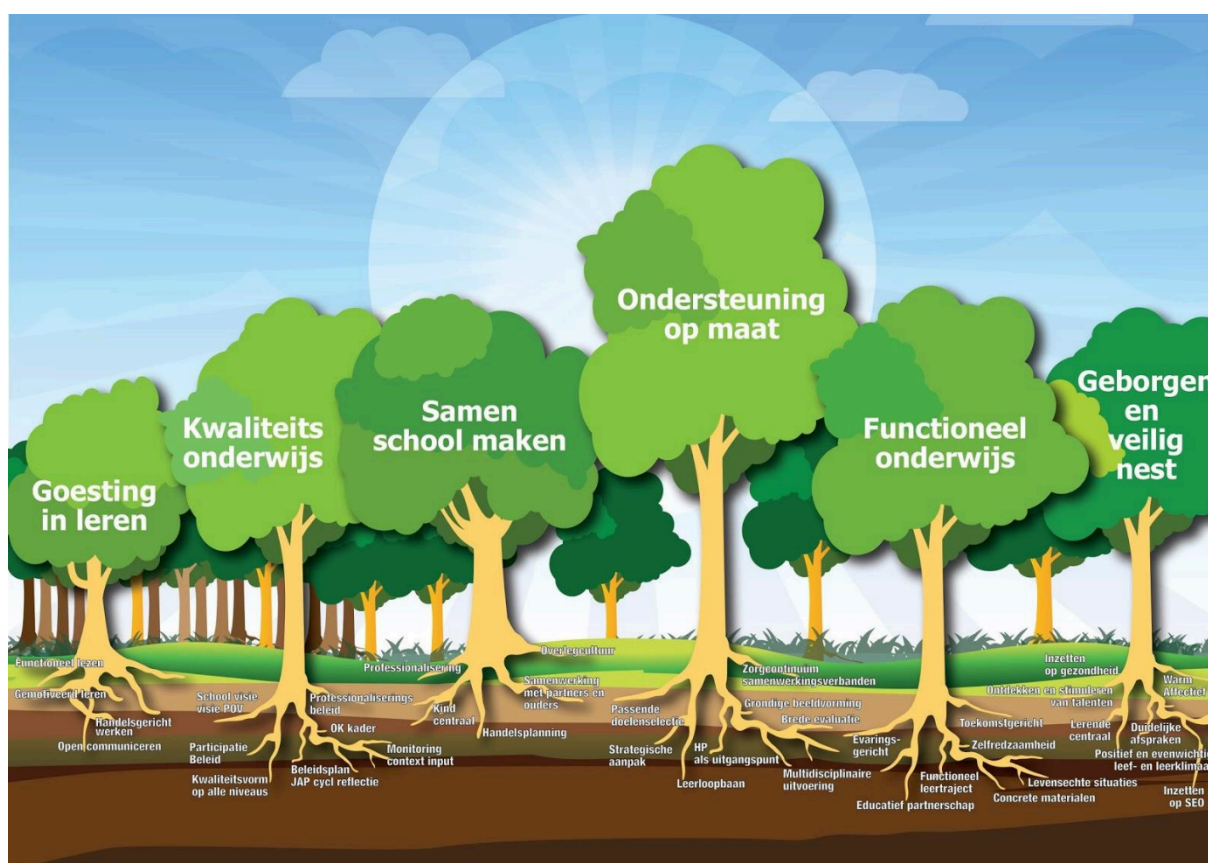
Goesting in leren

Kwaliteits onderwijs

Samen school maken

Ondersteuning op maat

Functioneel onderwijs

Geborgen en veilig nest

Functioneel lezen
Gemotiveerd leren
Handelsgericht werken
Open communiceren

School visie visie-POV
Participatie Beleid
Kwaliteitsvorm op alle niveaus
Professionaliserings beleid
OK kader
Monitoring context input
Beleidsplan JAP cycl reflectie

Professionalisering
Overlegcultuur
Samenwerking met partners en ouders
Kind centraal
Handelsplanning

Zorgcontinuum samenwerkingsverbanden
Passende doelenselectie
Grondige beeldvorming
Brede evaluatie
Strategische aanpak
HP als uitgangspunt
Leerloopbaan
Multidisciplinaire uitvoering

Evarings-gericht
Toekomstgericht
Zelfredzaamheid
Functioneel leertraject
Levensechte situaties
Concrete materialen
Educatief partnerschap

Inzetten op gezondheid
Ontdekken en stimuleren van talenten
Warm Affectief
Lerende centraal
Duidelijke afspraken
Positief en evenwichtig leef- en leerklimaat
Inzetten op SEO